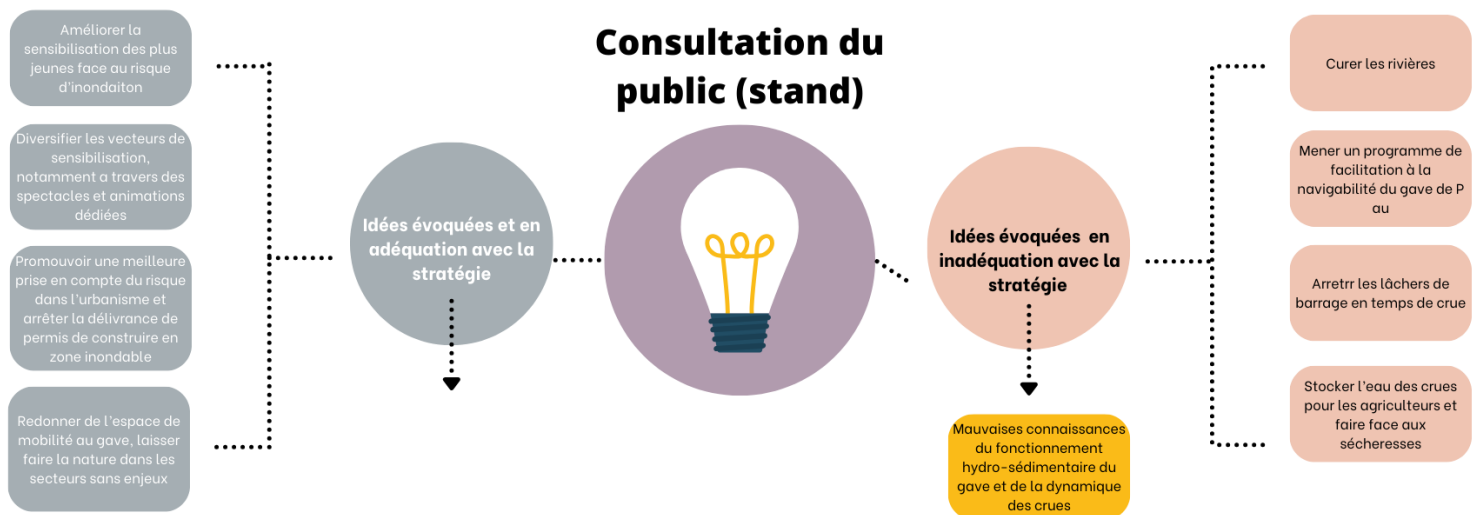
Consultation du public (stand)

Améliorer la sensibilisation des plus jeunes face au risque d'inondaiton

Diversifier les vecteurs de sensibilisation, notamment a travers des spectacles et animations dédiées

Promouvoir une meilleure prise en compte du risque dans l'urbanisme et arrêter la délivrance de permis de construire en zone inondable

Redonner de l'espace de mobilité au gave, laisser faire la nature dans les secteurs sans enjeux

Idées évoquées et en adéquation avec la stratégie

Idées évoquées en inadéquation avec la stratégie

Mauvaises connaissances du fonctionnement hydro-sédimentaire du gave et de la dynamique des crues

Curer les rivières

Mener un programme de facilitation à la navigabilité du gave de P au

Arretrr les lâchers de barrage en temps de crue

Stocker l'eau des crues pour les agriculteurs et faire face aux sécheresses